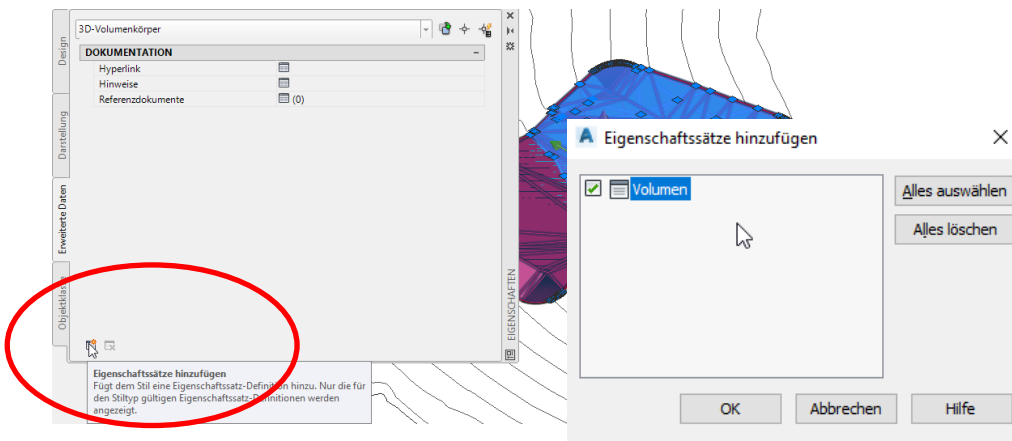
3D-Volumenkörper

DOKUMENTATION

Hyperlink

Hinweise

Referenzdokumente (0)

Design

Darstellung

Erweiterte Daten

Objektklasse

EIGENSCHAFTEN

Eigenschaftssätze hinzufügen

Fügt dem Stil eine Eigenschaftssatz-Definition hinzu. Nur die für den Stiltyp gültigen Eigenschaftssatz-Definitionen werden angezeigt.

Eigenschaftssätze hinzufügen

Volumen

Alles auswählen

Alles löschen

OK

Abbrechen

Hilfe